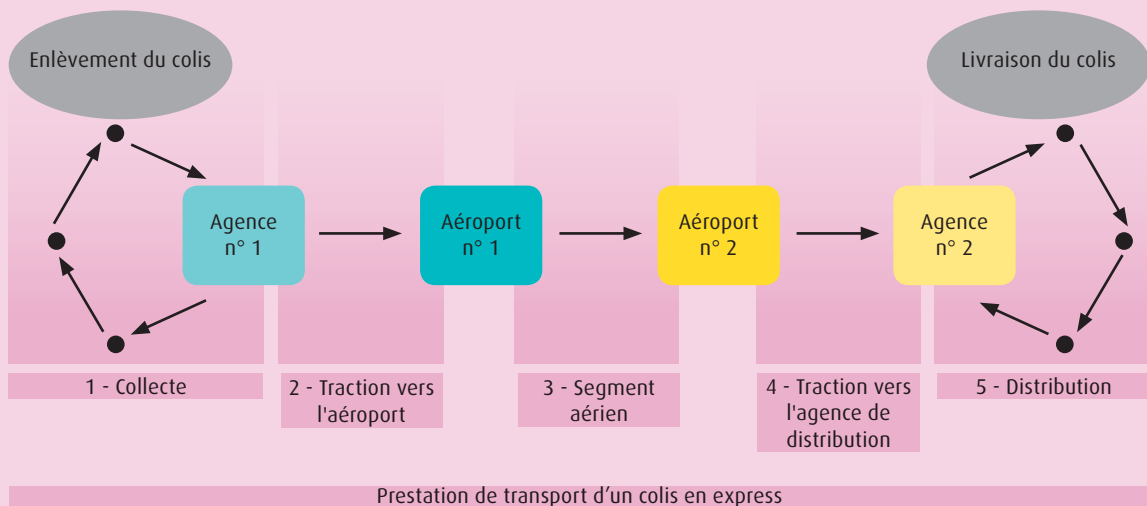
Enlèvement du colis

Livraison du colis

Agence n° 1

Aéroport n° 1

Aéroport n° 2

Agence n° 2

1 - Collecte

2 - Traction vers l'aéroport

3 - Segment aérien

4 - Traction vers l'agence de distribution

5 - Distribution

Prestation de transport d'un colis en express